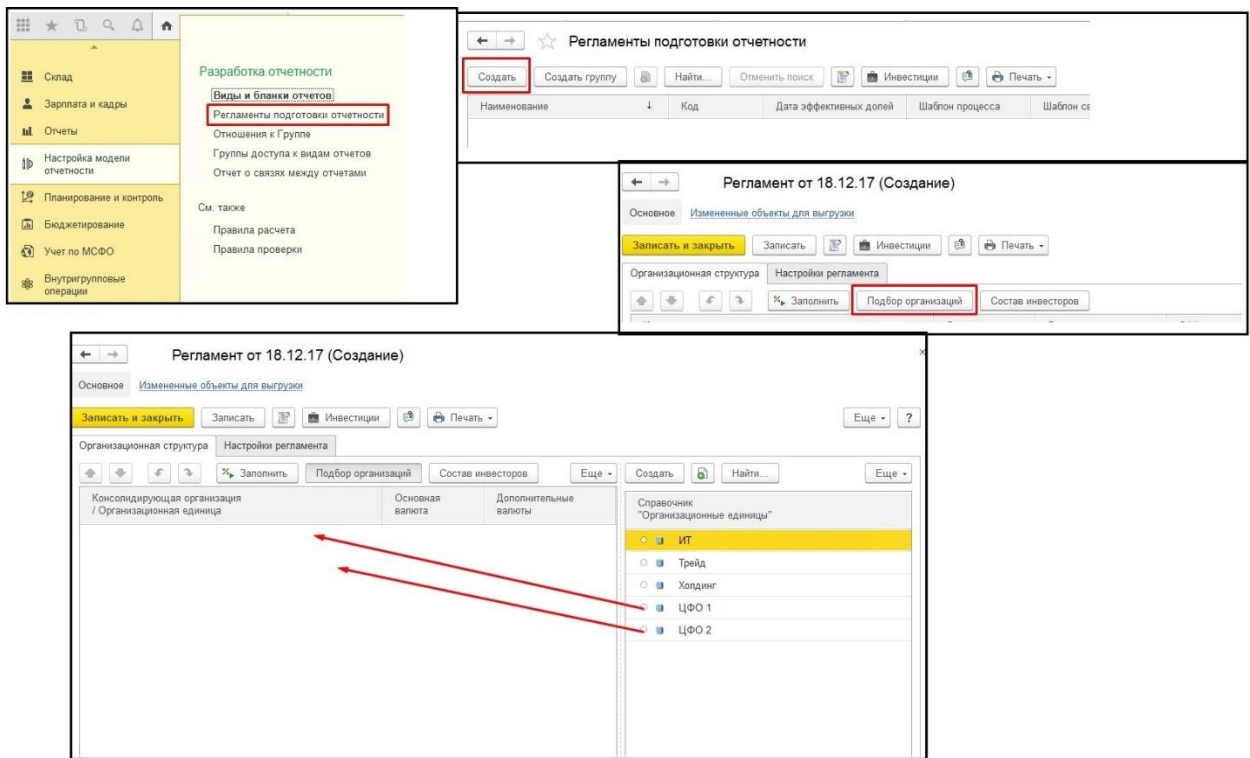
Склад
Зарплата и кадры
Отчеты
Настройка модели отчетности
Планирование и контроль
Бюджетирование
Учет по МСФО
Внутригрупповые операции

Разработка отчетности
Виды и бланки отчетов
Регламенты подготовки отчетности
Отношения к Группе
Группы доступа к видам отчетов
Отчет о связях между отчетами

См. также
Правила расчета
Правила проверки

Регламенты подготовки отчетности
Создать | Создать группу | Найти... | Отменить поиск | Инвестиции | Печать
Наименование | Код | Дата эффективных долей | Шаблон процесса | Шаблон с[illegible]

Регламент от 18.12.17 (Создание)
Основное | Измененные объекты для выгрузки
Записать и закрыть | Записать | Инвестиции | Печать
Организационная структура | Настройки регламента
Заполнить | Подбор организаций | Состав инвесторов

Регламент от 18.12.17 (Создание)
Основное | Измененные объекты для выгрузки
Записать и закрыть | Записать | Инвестиции | Печать | Еще | ?
Организационная структура | Настройки регламента
Заполнить | Подбор организаций | Состав инвесторов | Еще | Создать | Найти... | Еще

| Консолидирующая организация / Организационная единица | Основная валюта | Дополнительные валюты |
|---|---|---|

Справочник "Организационные единицы"
ИТ
Трейд
Холдинг
ЦФО 1
ЦФО 2